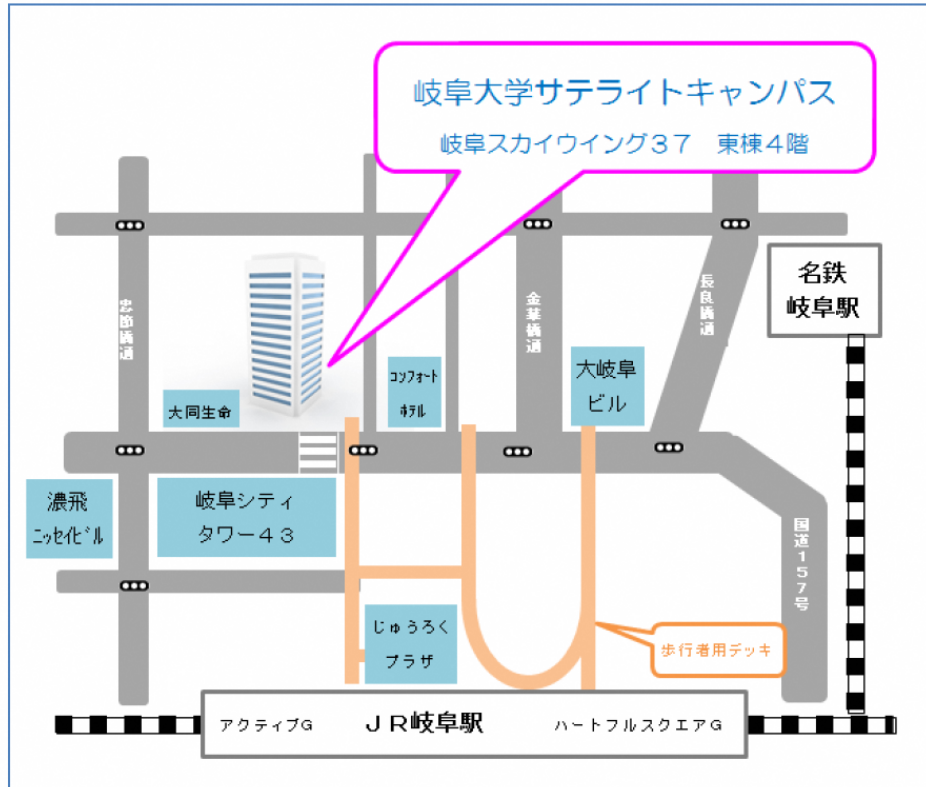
岐阜大学サテライトキャンパス
岐阜スカイウイング３７　東棟４階

名鉄
岐阜駅

忠節橋通

金華橋通

長良橋通

コンフォート
ホテル

大岐阜
ビル

大同生命

濃飛
ニッセイビル

岐阜シティ
タワー４３

国道１５７号

じゅうろく
プラザ

歩行者用デッキ

アクティブG　ＪＲ岐阜駅　ハートフルスクエアG